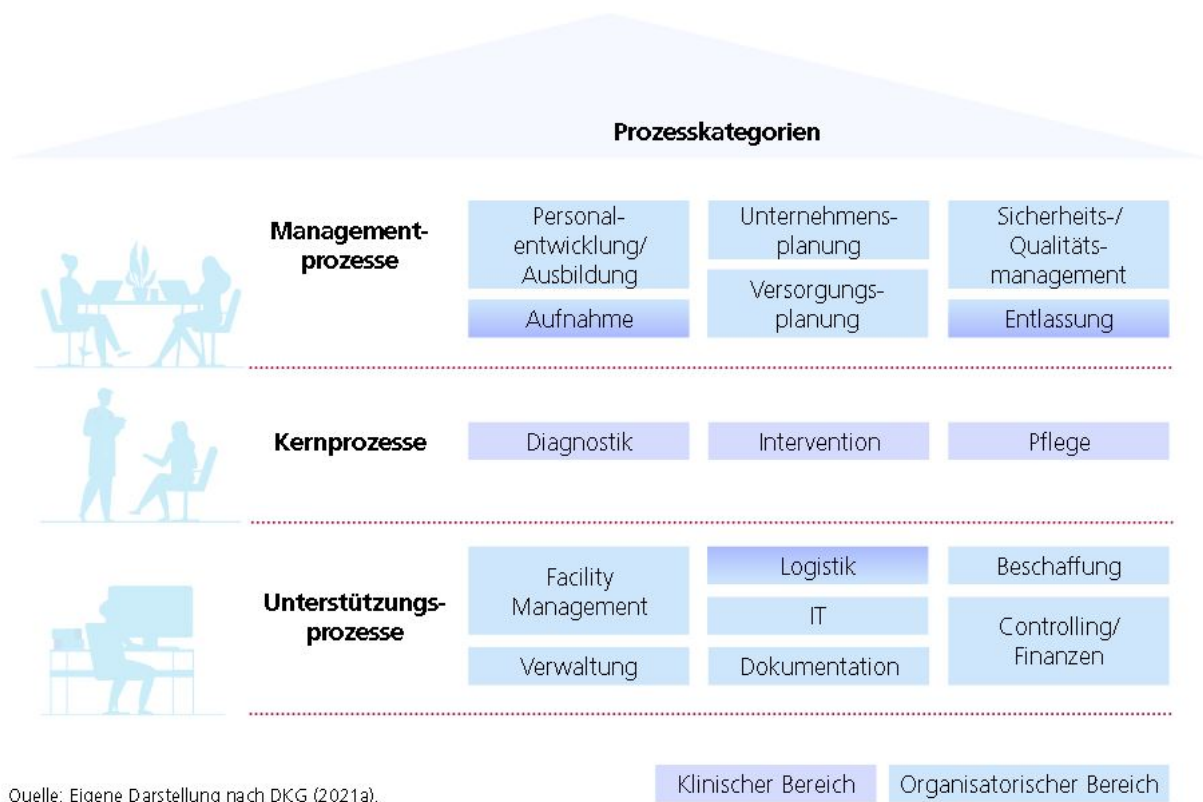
Prozesskategorien

Managementprozesse

Personalentwicklung/ Ausbildung

Unternehmensplanung

Sicherheits-/ Qualitätsmanagement

Aufnahme

Versorgungsplanung

Entlassung

Kernprozesse

Diagnostik

Intervention

Pflege

Unterstützungsprozesse

Facility Management

Logistik

Beschaffung

IT

Controlling/ Finanzen

Verwaltung

Dokumentation

Quelle: Eigene Darstellung nach DKG (2021a).

Klinischer Bereich

Organisatorischer Bereich